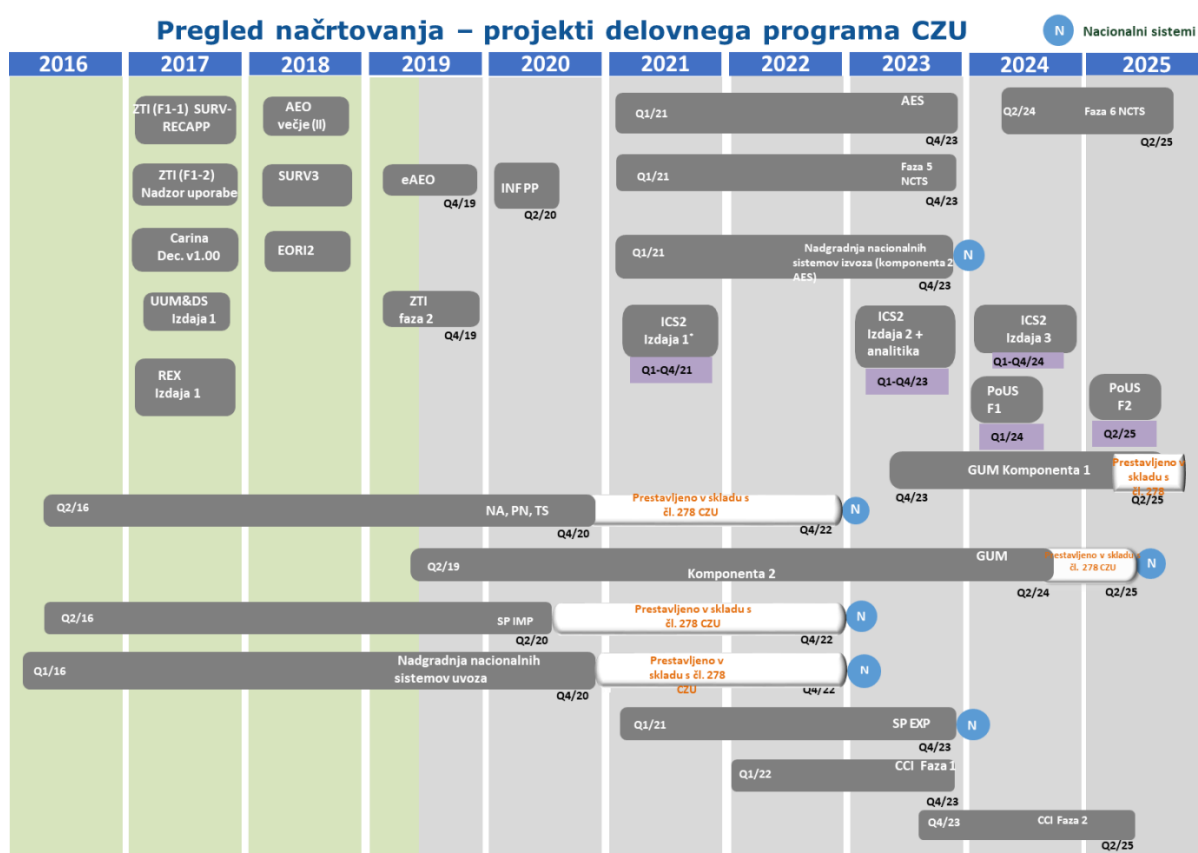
Pregled načrtovanja – projekti delovnega programa CZU

N Nacionalni sistemi

2016 2017 2018 2019 2020 2021 2022 2023 2024 2025

ZTI (F1-1) SURV-RECAPP

AEO večje (II)

Q1/21 AES Q4/23

Q2/24 Faza 6 NCTS Q2/25

ZTI (F1-2) Nadzor uporabe

SURV3

eAEO Q4/19

INF PP Q2/20

Q1/21 Faza 5 NCTS Q4/23

Carina Dec. v1.00

EORI2

Q1/21 Nadgradnja nacionalnih sistemov izvoza (komponenta 2 AES) N Q4/23

UUM&DS Izdaja 1

ZTI faza 2 Q4/19

ICS2 Izdaja 1* Q1-Q4/21

ICS2 Izdaja 2 + analitika Q1-Q4/23

ICS2 Izdaja 3 Q1-Q4/24

REX Izdaja 1

PoUS F1 Q1/24

PoUS F2 Q2/25

GUM Komponenta 1 Prestavljeno v skladu s čl. 278 Q4/23 Q2/25

Q2/16 NA, PN, TS Prestavljeno v skladu s čl. 278 CZU Q4/20 Q4/22 N

Q2/19 GUM Komponenta 2 Prestavljeno v skladu s čl. 278 CZU N Q2/24 Q2/25

Q2/16 SP IMP Prestavljeno v skladu s čl. 278 CZU Q2/20 Q4/22 N

Q1/16 Nadgradnja nacionalnih sistemov uvoza Prestavljeno v skladu s čl. 278 CZU Q4/20 Q4/22 N

Q1/21 SP EXP N Q4/23

Q1/22 CCI Faza 1 Q4/23

Q4/23 CCI Faza 2 Q2/25